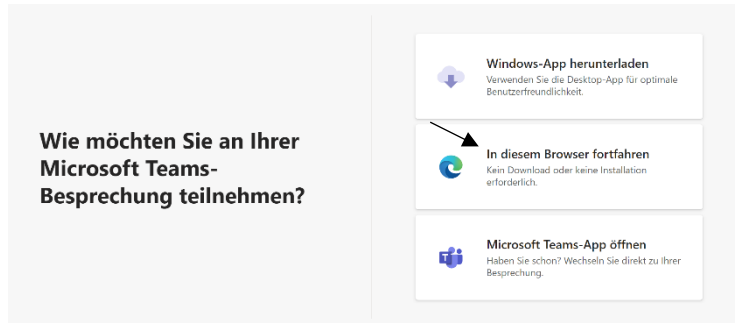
Wie möchten Sie an Ihrer Microsoft Teams-Besprechung teilnehmen?

Windows-App herunterladen
Verwenden Sie die Desktop-App für optimale Benutzerfreundlichkeit.

In diesem Browser fortfahren
Kein Download oder keine Installation erforderlich.

Microsoft Teams-App öffnen
Haben Sie schon? Wechseln Sie direkt zu Ihrer Besprechung.